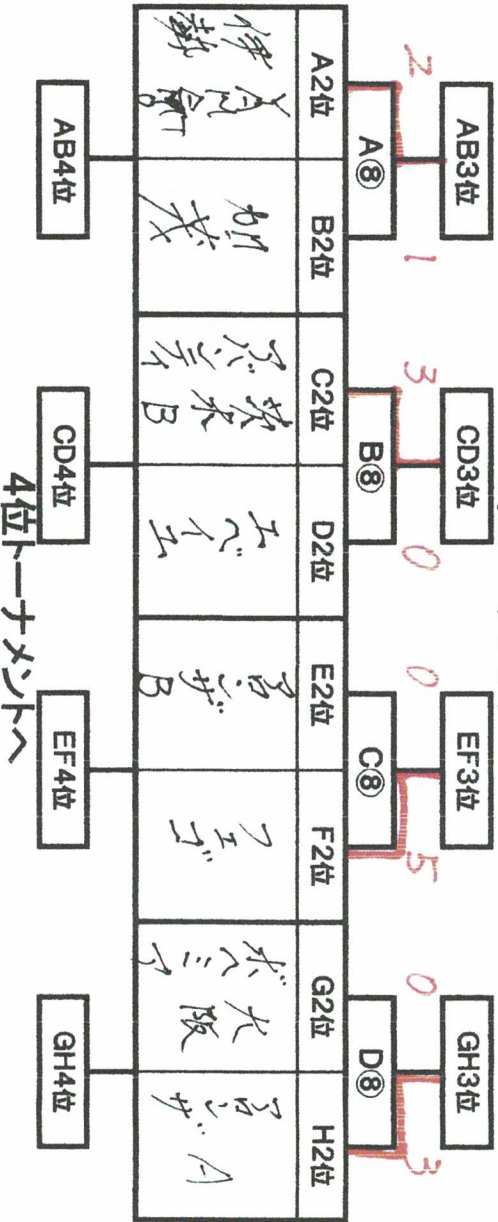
AB3位
A⑧
2
1
A2位
B2位
伊丹鈴原
加茂
AB4位

CD3位
B⑧
3
0
C2位
D2位
猪名川アバンティB
エベイユ
CD4位

EF3位
C⑧
0
5
E2位
F2位
ラ・ロンジェB
ヘリエンゴ
EF4位

GH3位
D⑧
0
3
G2位
H2位
ボヘミア大阪
ラ・ロンジェA
GH4位

4位トーナメントへ